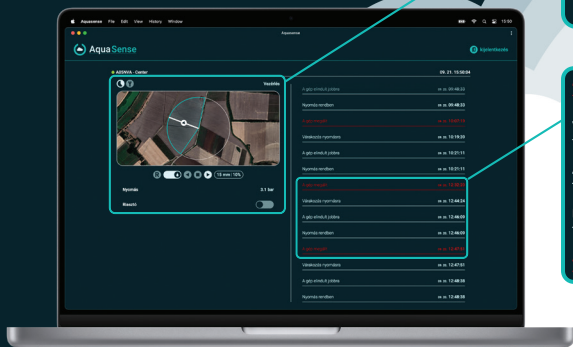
Aquasense File Edit View History Window

Aquasense

AquaSense

Kijelentkezés

AESIVA - Center

09. 21. 15:58:04

Vezérlés

A gép elindult jobbra

Nyomás rendben 09:48:33

Vészkocsi nyomáshiba 10:19:39

A gép elindult jobbra 10:21:11

Nyomás rendben 10:21:11

Vészkocsi nyomáshiba 13:44:24

A gép elindult jobbra 13:46:09

Nyomás rendben 13:46:09

Vészkocsi nyomáshiba 13:47:51

A gép elindult jobbra 13:48:38

Nyomás rendben 13:48:38

15 mm / 10%

Nyomás 2.1 bar

Riasztó